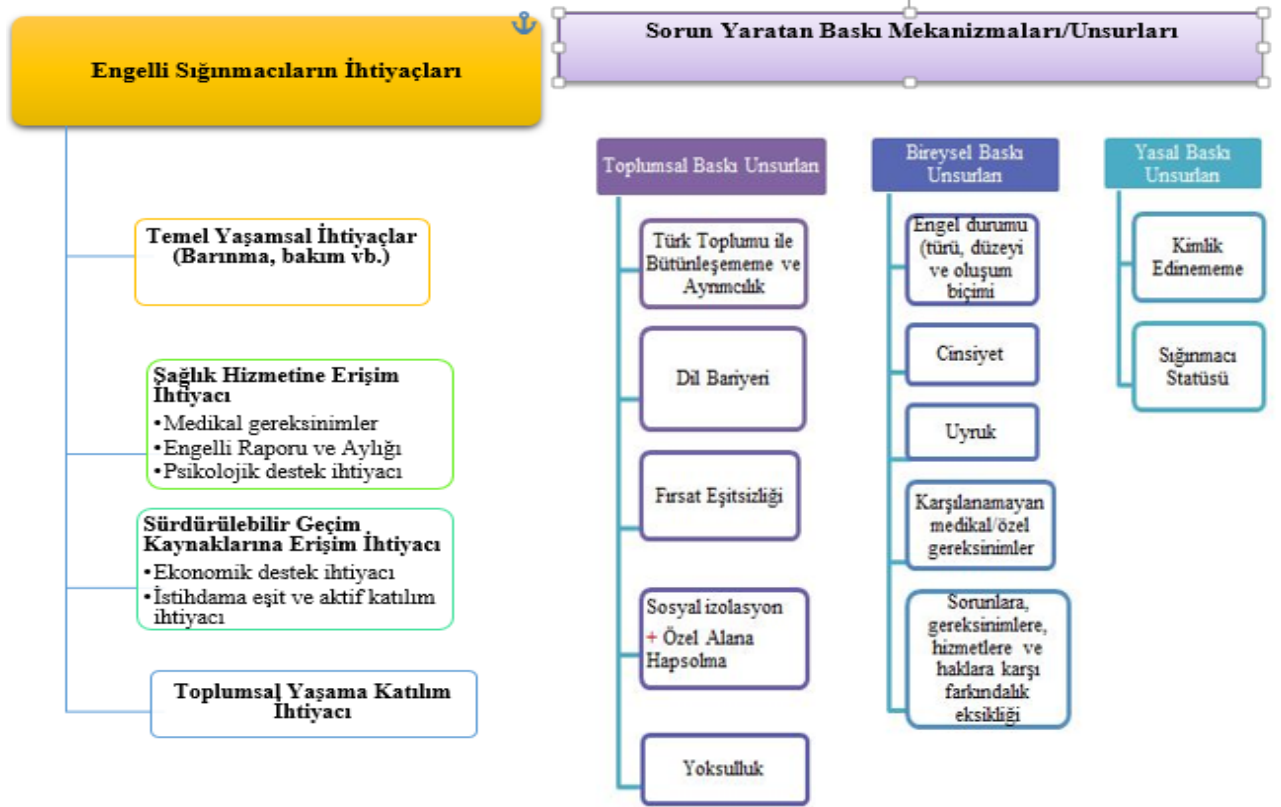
Engelli Sığınmacıların İhtiyaçları

Temel Yaşamsal İhtiyaçlar (Barınma, bakım vb.)

Şağlık Hizmetine Erişim İhtiyacı
•Medikal gereksinimler
•Engelli Raporu ve Aylığı
•Psikolojik destek ihtiyacı

Sürdürülebilir Geçim Kaynaklarına Erişim İhtiyacı
•Ekonomik destek ihtiyacı
•İstihdama eşit ve aktif katılım ihtiyacı

Toplumsal Yaşama Katılım İhtiyacı

Sorun Yaratan Baskı Mekanizmaları/Unsurları

Toplumsal Baskı Unsurları

Türk Toplumu ile Bütünleşememe ve Ayrımcılık

Dil Bariyeri

Fırsat Eşitsizliği

Sosyal izolasyon + Özel Alana Hapsolma

Yoksulluk

Bireysel Baskı Unsurları

Engel durumu (türü, düzeyi ve oluşum biçimi

Cinsiyet

Uyruk

Karşılanamayan medikal/özel gereksinimler

Sorunlara, gereksinimlere, hizmetlere ve haklara karşı farkındalık eksikliği

Yasal Baskı Unsurları

Kimlik Edinememe

Sığınmacı Statüsü